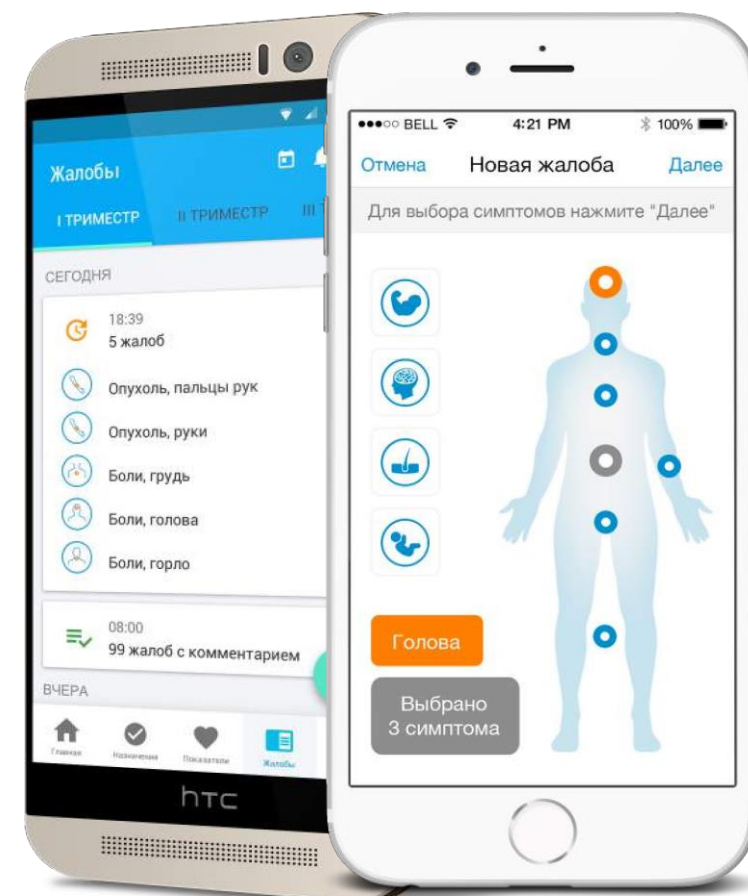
Жалобы

I ТРИМЕСТР II ТРИМЕСТР III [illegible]

СЕГОДНЯ

18:39
5 жалоб

Опухоль, пальцы рук

Опухоль, руки

Боли, грудь

Боли, голова

Боли, горло

08:00
99 жалоб с комментарием

ВЧЕРА

Главная Назначения Показатели Жалобы

htc

●●●○○ BELL 4:21 PM 100%

Отмена Новая жалоба Далее

Для выбора симптомов нажмите "Далее"

Голова

Выбрано 3 симптома